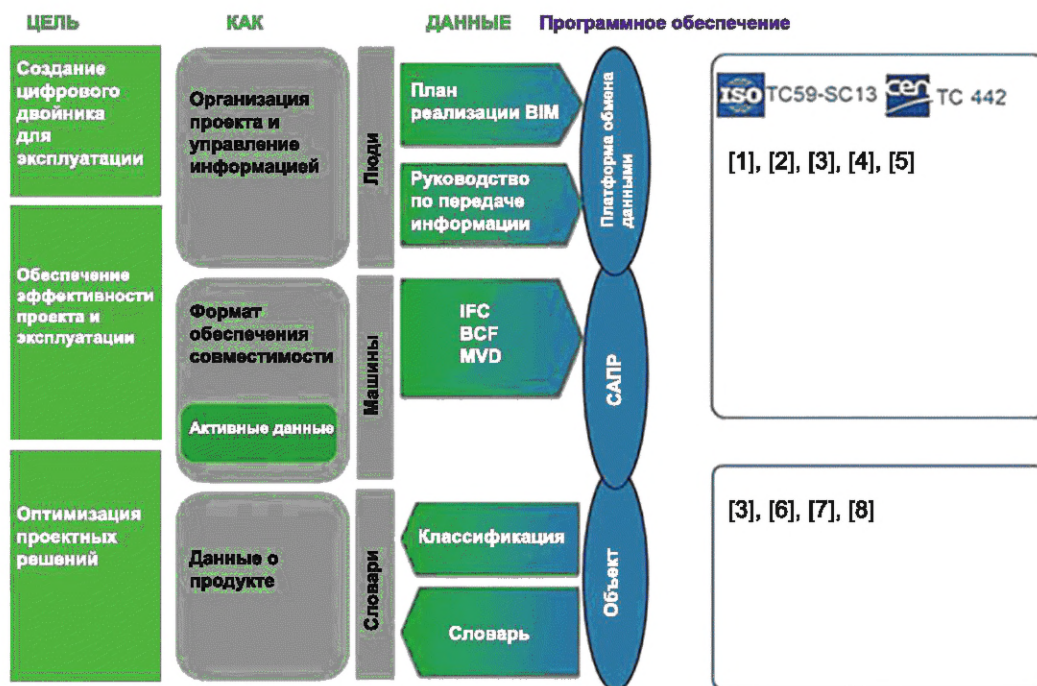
ЦЕЛЬ

КАК

ДАННЫЕ

Программное обеспечение

Создание цифрового двойника для эксплуатации

Обеспечение эффективности проекта и эксплуатации

Оптимизация проектных решений

Организация проекта и управление информацией

Люди

План реализации BIM

Руководство по передаче информации

Платформа обмена данными

Формат обеспечения совместимости

Активные данные

Машины

IFC
BCF
MVD

САПР

Данные о продукте

Словари

Классификация

Словарь

Объект

ISO TC59-SC13 cen TC 442

[1], [2], [3], [4], [5]

[3], [6], [7], [8]